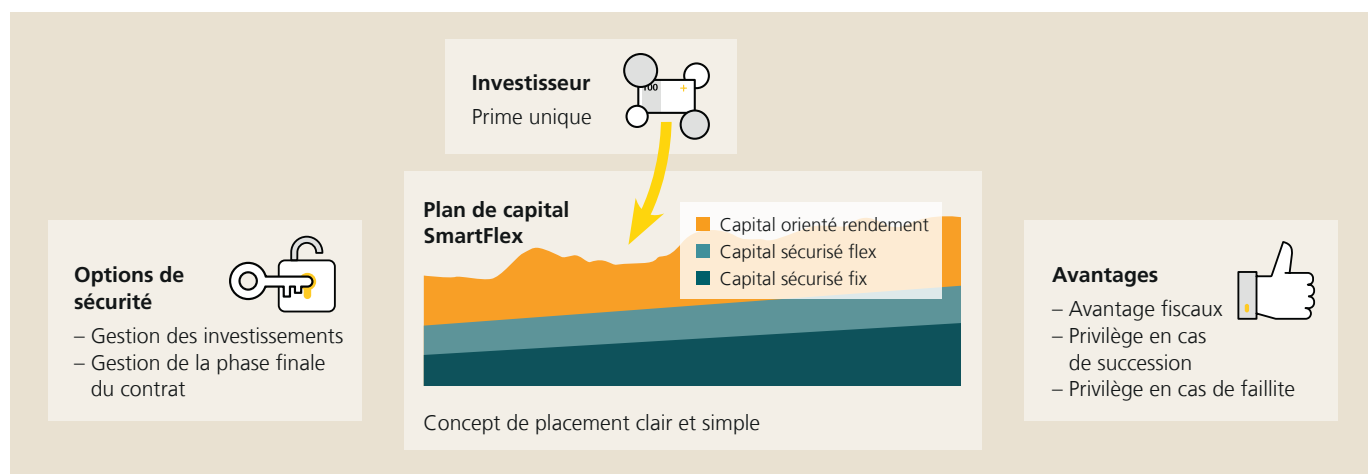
Investisseur
Prime unique

100

Options de sécurité
– Gestion des investissements
– Gestion de la phase finale du contrat

Plan de capital SmartFlex

Capital orienté rendement
Capital sécurisé flex
Capital sécurisé fix

Concept de placement clair et simple

Avantages
– Avantage fiscaux
– Privilège en cas de succession
– Privilège en cas de faillite